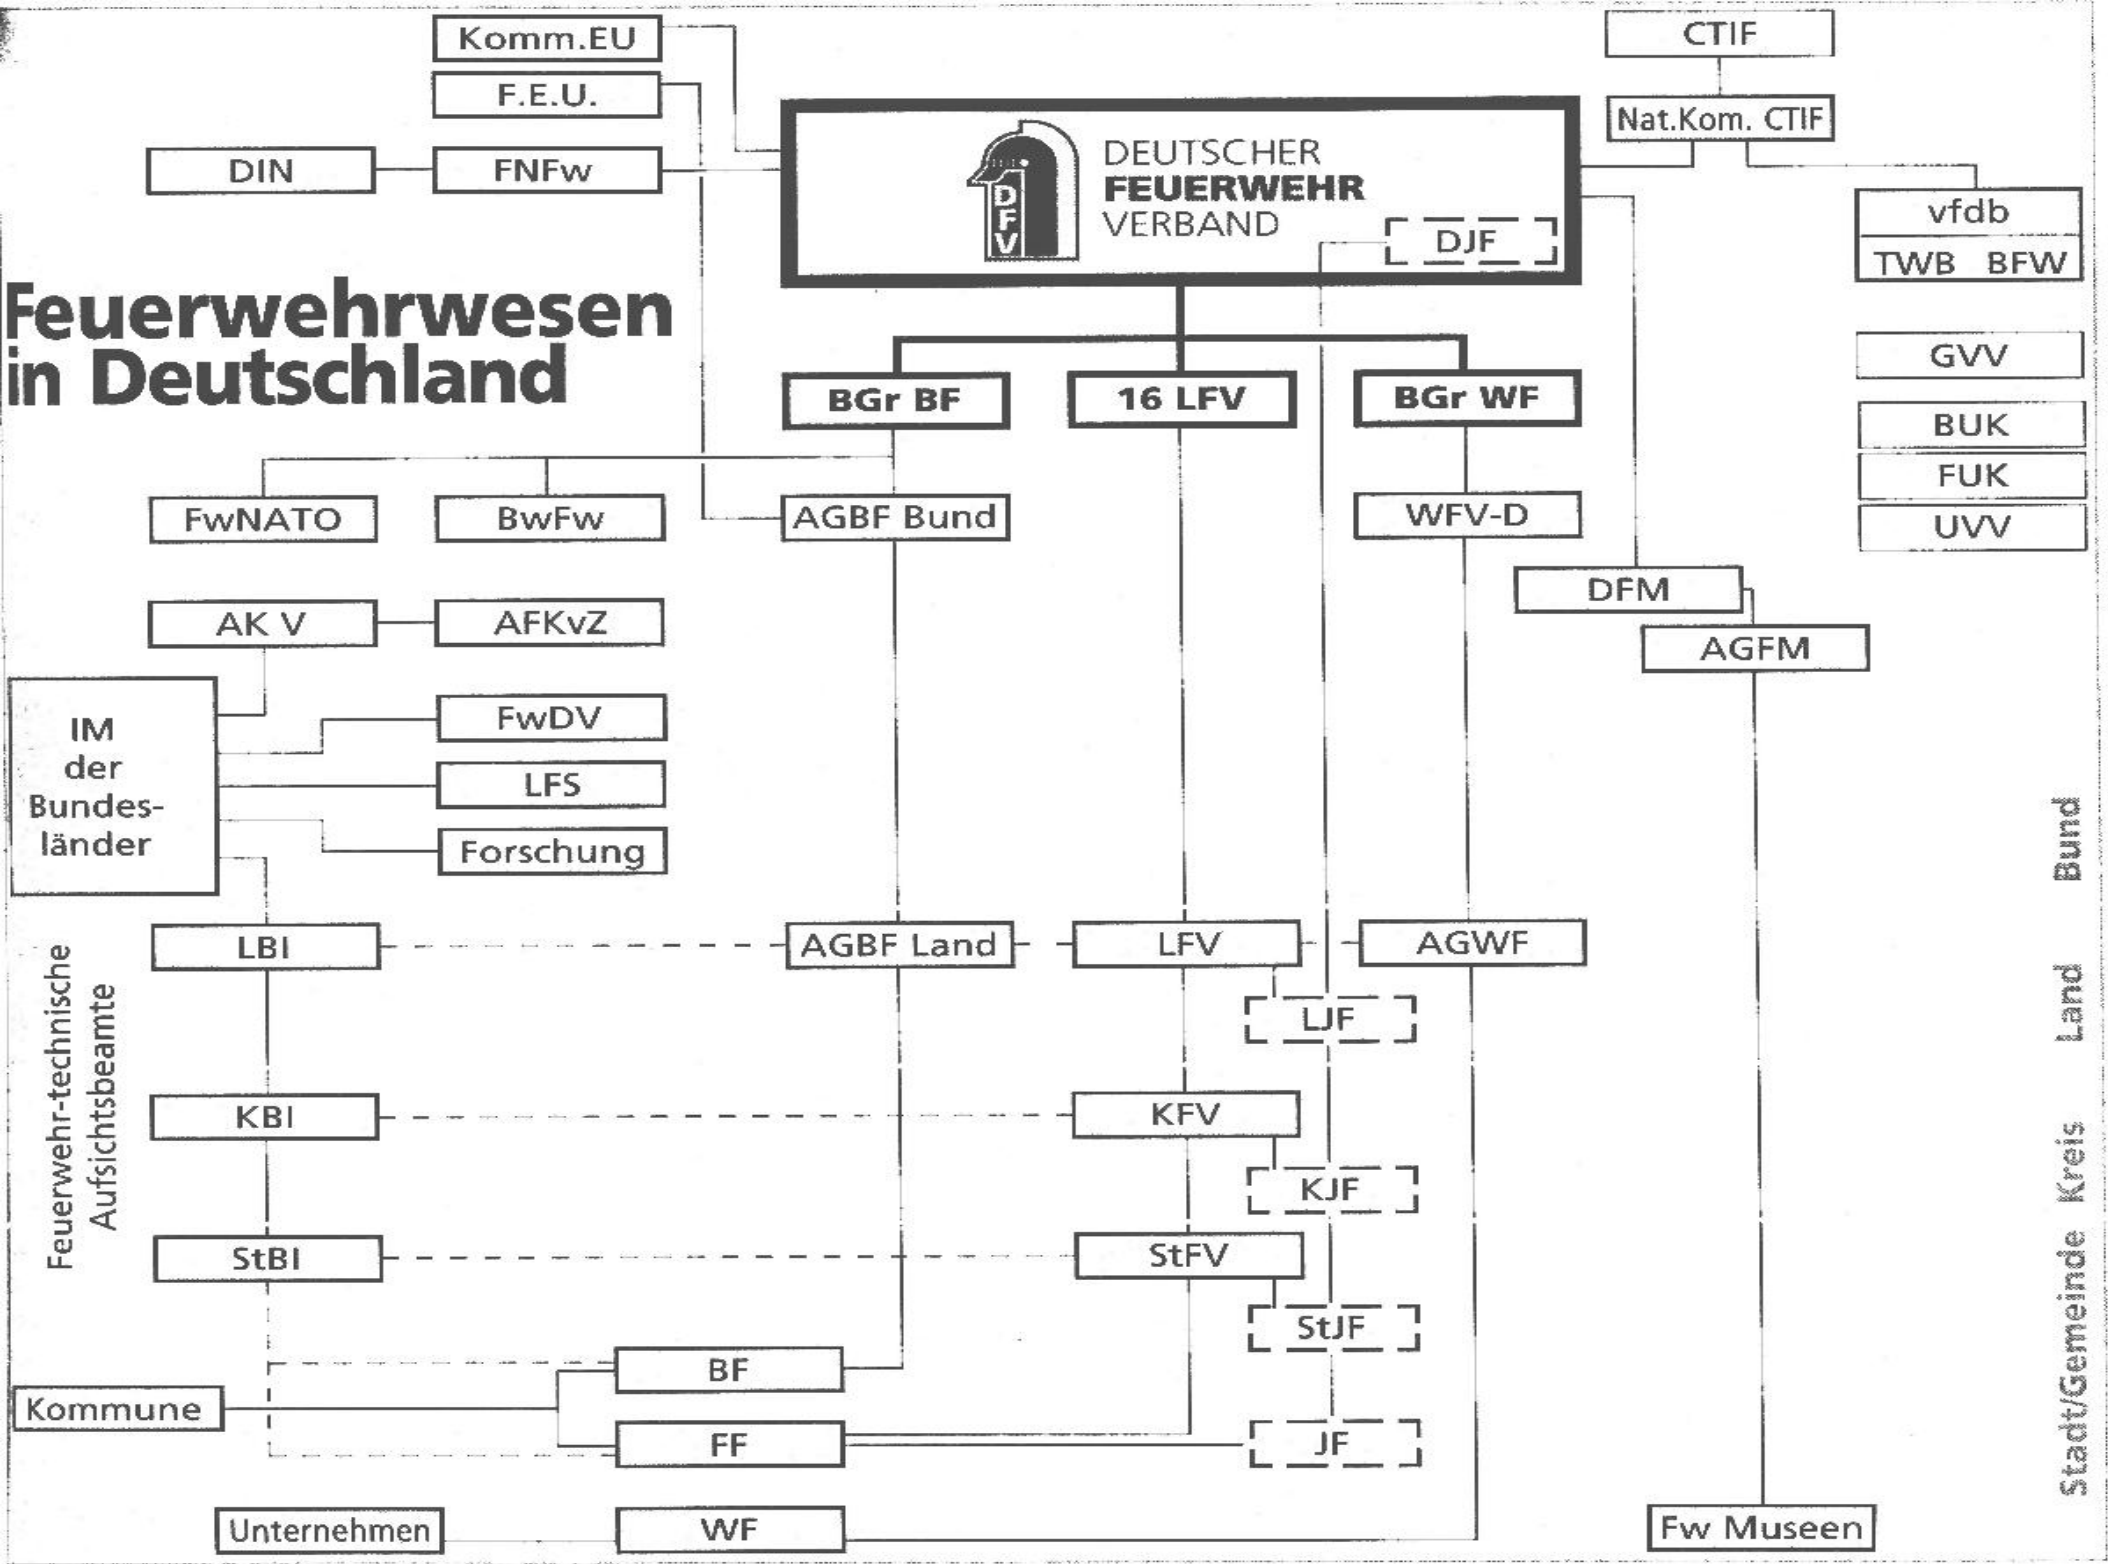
Komm.EU

F.E.U.

DIN

FNFw

CTIF

Nat.Kom. CTIF

DFV

DEUTSCHER **FEUERWEHR** VERBAND

DJF

vfdb

TWB BFW

Feuerwehrwesen in Deutschland

BGr BF

16 LFV

BGr WF

GVV

BUK

FUK

UVV

FwNATO

BwFw

AGBF Bund

WFV-D

DFM

AGFM

AK V

AFKvZ

IM der Bundesländer

FwDV

LFS

Forschung

Bund

LBI

AGBF Land

LFV

AGWF

LJF

Land

Feuerwehr-technische Aufsichtsbeamte

KBI

KFV

KJF

Kreis

StBI

StFV

StJF

Stadt/Gemeinde

BF

Kommune

FF

JF

Unternehmen

WF

Fw Museen